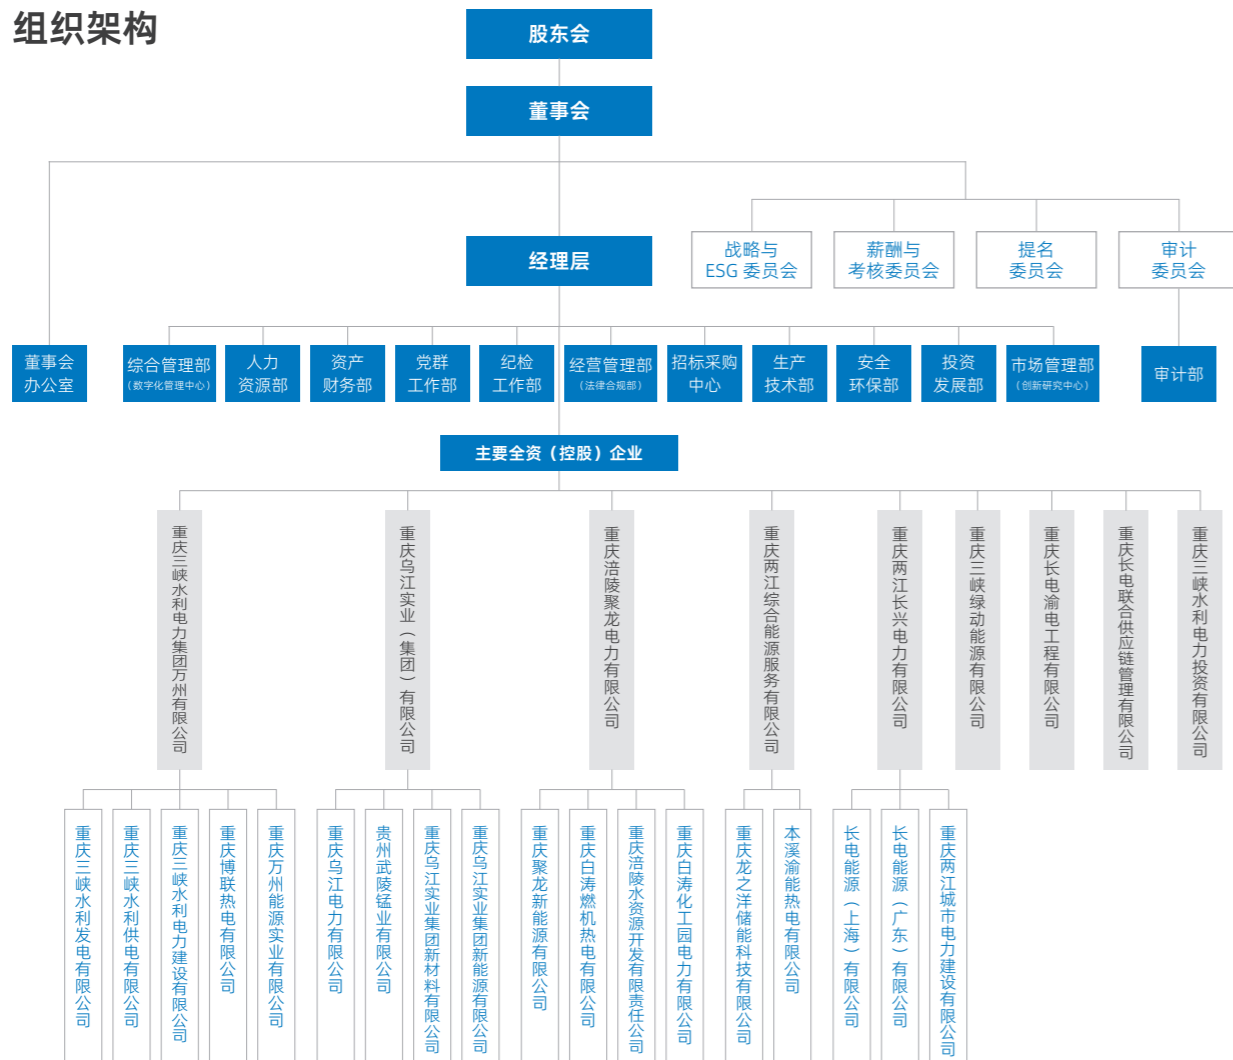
组织架构

股东会

董事会

经理层

战略与 ESG 委员会

薪酬与考核委员会

提名委员会

审计委员会

董事会办公室

综合管理部（数字化管理中心）

人力资源部

资产财务部

党群工作部

纪检工作部

经营管理部（法律合规部）

招标采购中心

生产技术部

安全环保部

投资发展部

市场管理部（创新研究中心）

审计部

主要全资（控股）企业

重庆三峡水利电力集团万州有限公司

重庆乌江实业（集团）有限公司

重庆涪陵聚龙电力有限公司

重庆两江综合能源服务有限公司

重庆两江长兴电力有限公司

重庆三峡绿动能源有限公司

重庆长电渝电工程有限公司

重庆长电联合供应链管理有限公司

重庆三峡水利电力投资有限公司

重庆三峡水利发电有限公司

重庆三峡水利供电有限公司

重庆三峡水利电力建设有限公司

重庆博联热电有限公司

重庆万州能源实业有限公司

重庆乌江电力有限公司

贵州武陵锰业有限公司

重庆乌江实业集团新材料有限公司

重庆乌江实业集团新能源有限公司

重庆聚龙新能源有限公司

重庆白涛燃机热电有限公司

重庆涪陵水资源开发有限责任公司

重庆白涛化工园电力有限公司

重庆龙之洋储能科技有限公司

本溪渝能热电有限公司

长电能源（上海）有限公司

长电能源（广东）有限公司

重庆两江城市电力建设有限公司